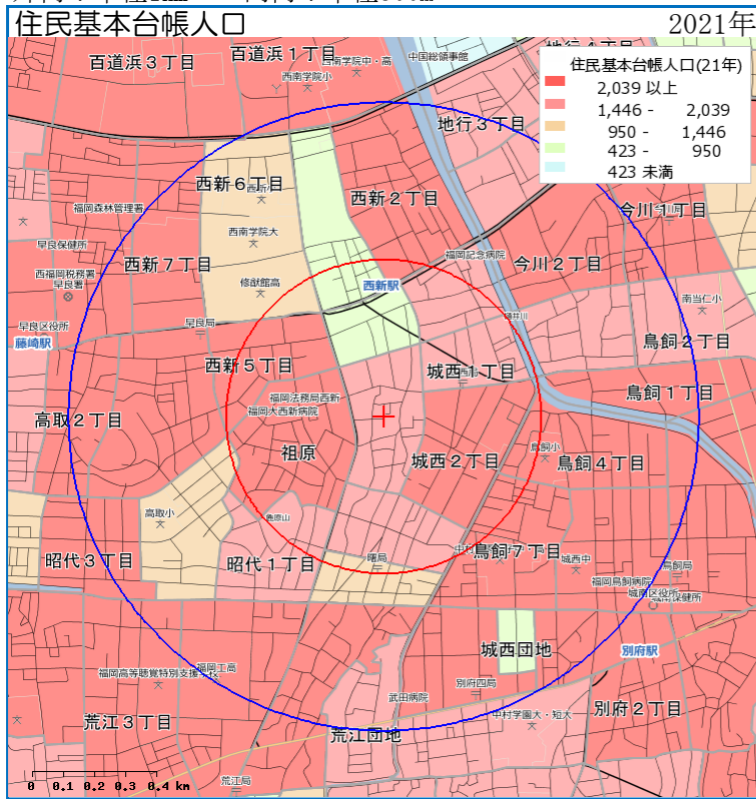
住民基本台帳人口

2021年

住民基本台帳人口(21年)
2,039 以上
1,446 - 2,039
950 - 1,446
423 - 950
423 未満

百道浜３丁目
百道浜１丁目
西南学院小
百道浜中・高
中国総領事館
地行４丁目
地行３丁目
西新６丁目
西新２丁目
今川１丁目
福岡森林管理署
西南学院大
早良保健所
福岡記念病院
西福岡税務署
早良署
西新７丁目
修猷館高
今川２丁目
西新駅
南当仁小
早良区役所
藤崎駅
早良局
鳥飼２丁目
西新５丁目
城西１丁目
福岡法務局西新
福岡大西新病院
鳥飼１丁目
高取２丁目
祖原
城西２丁目
鳥飼小
鳥飼４丁目
高取小
祖原山
昭代３丁目
昭代１丁目
鳥飼７丁目
城西中
福岡鳥飼病院
城南区役所
城西団地
別府駅
福岡高等聴覚特別支援学校
福岡工高
武田病院
別府西局
中村学園大・短大
別府２丁目
荒江３丁目
荒江団地
荒江局
0 0.1 0.2 0.3 0.4 km